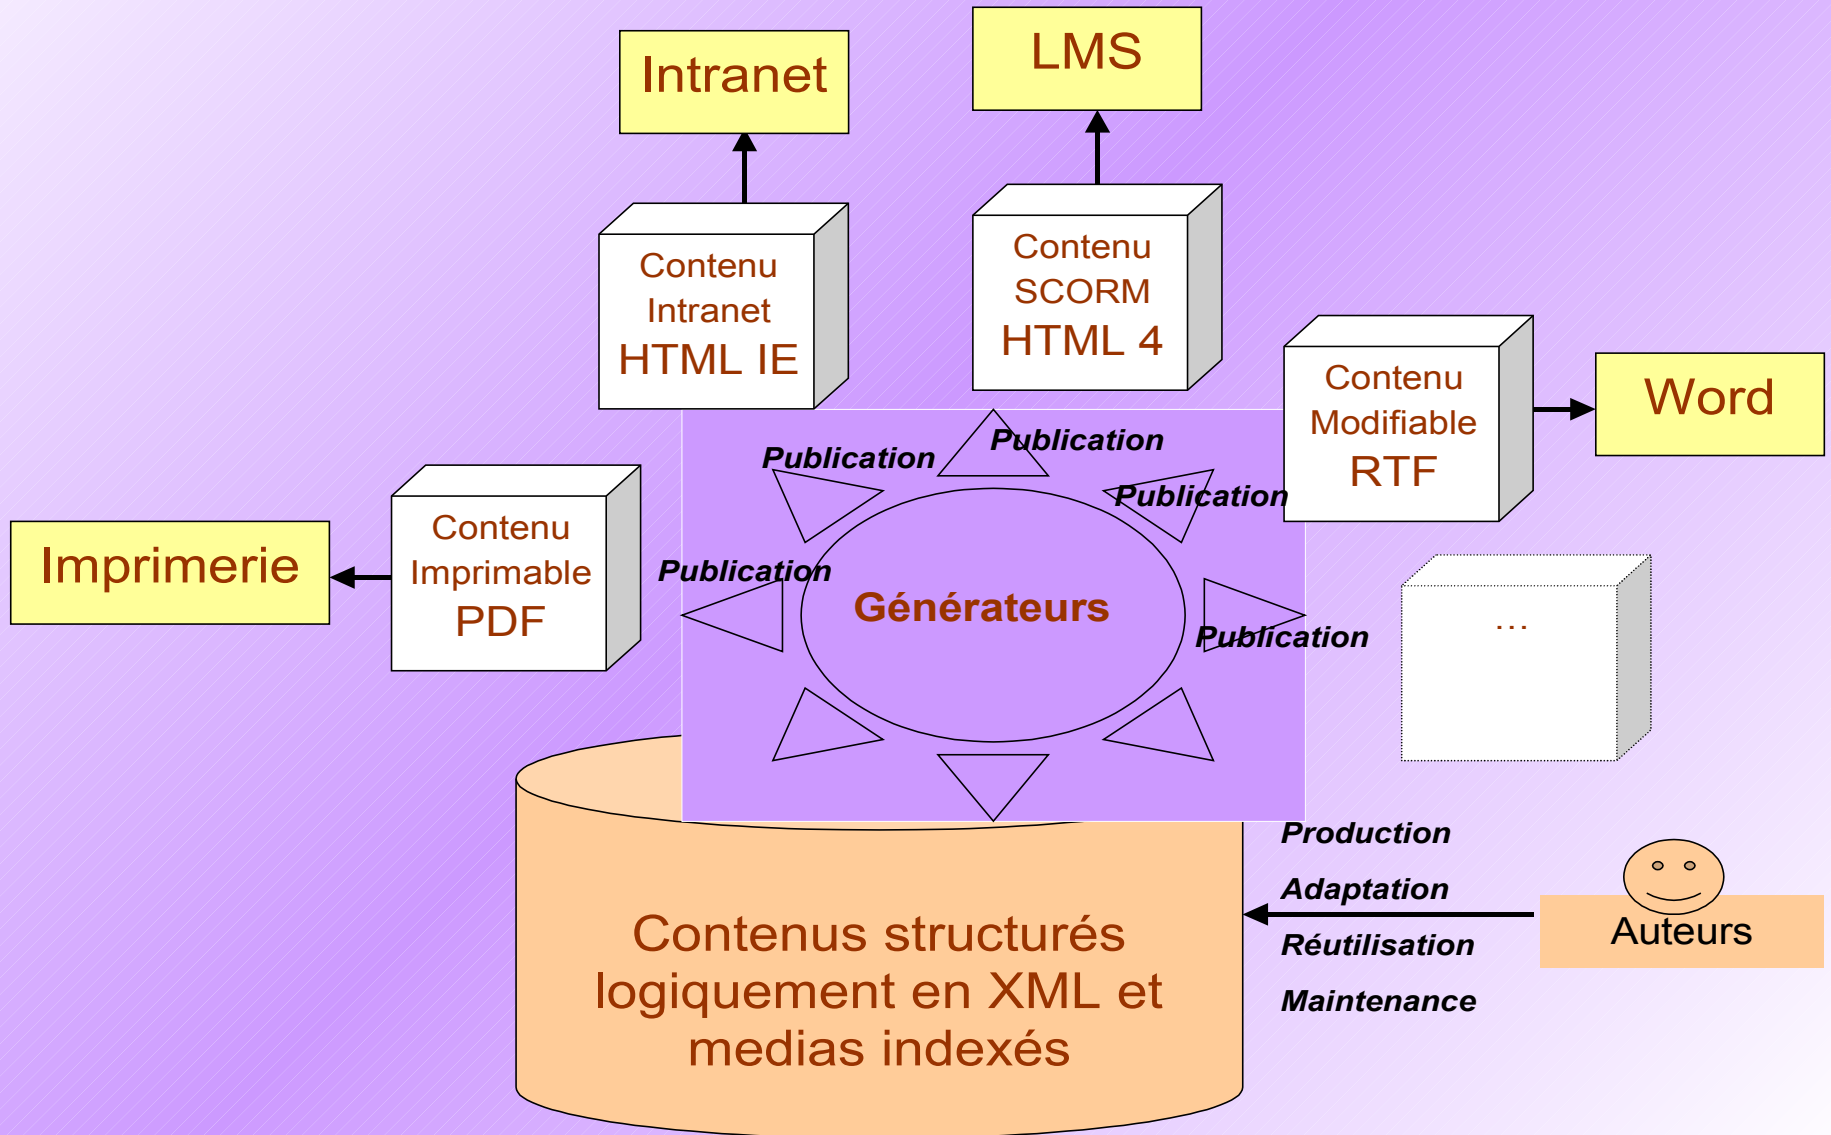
Intranet

LMS

Contenu Intranet HTML IE

Contenu SCORM HTML 4

Contenu Modifiable RTF

Word

Publication

Publication

Publication

Imprimerie

Contenu Imprimable PDF

Publication

Générateurs

Publication

...

Production

Adaptation

Réutilisation

Maintenance

Auteurs

Contenus structurés logiquement en XML et medias indexés